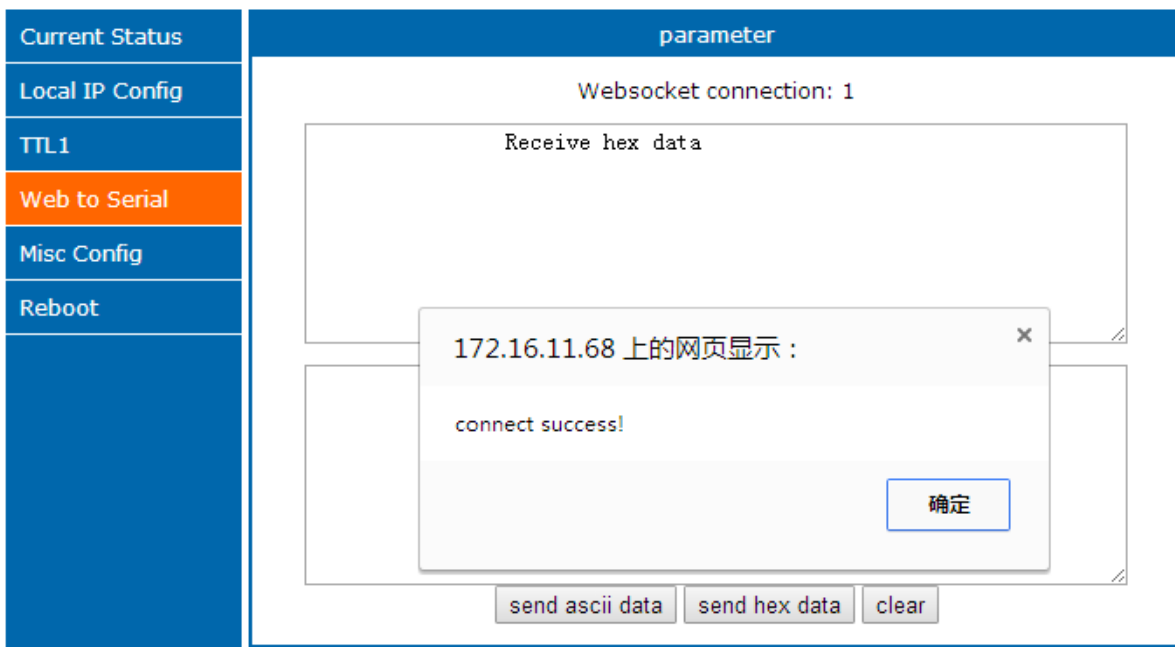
Current Status
Local IP Config
TTL1
Web to Serial
Misc Config
Reboot

parameter

Websocket connection: 1

Receive hex data

172.16.11.68 上的网页显示：

×

connect success!

确定

send ascii data
send hex data
clear